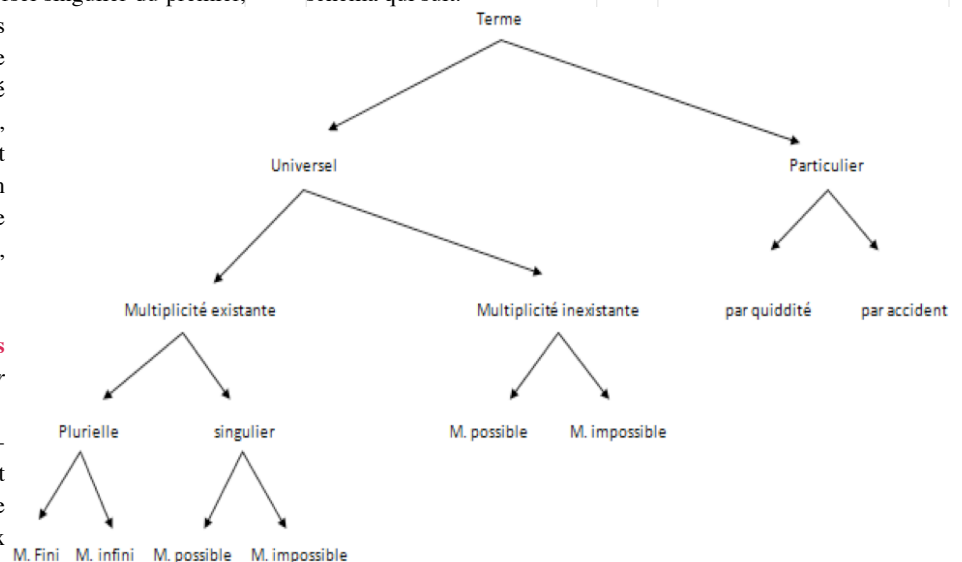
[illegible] singulier du premier, schéma qui suit.

Terme

Universel

Particulier

Multiplicité existante

Multiplicité inexistante

par quiddité

par accident

Plurielle

singulier

M. possible

M. impossible

M. Fini

M. infini

M. possible

M. impossible